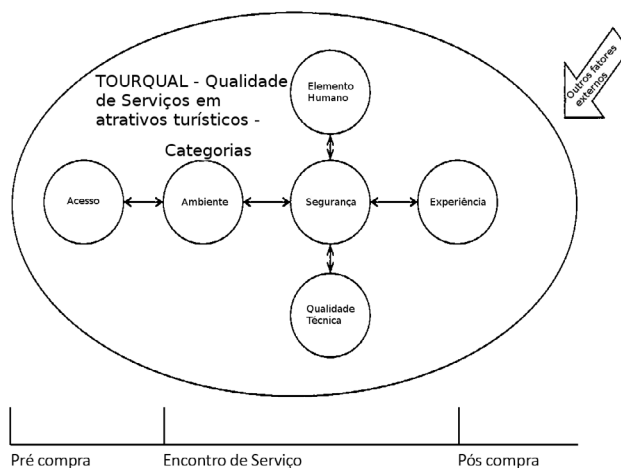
TOURQUAL - Qualidade de Serviços em atrativos turísticos -

Categorias

Outros fatores externos

Elemento Humano

Acesso

Ambiente

Segurança

Experiência

Qualidade Técnica

Pré compra

Encontro de Serviço

Pós compra